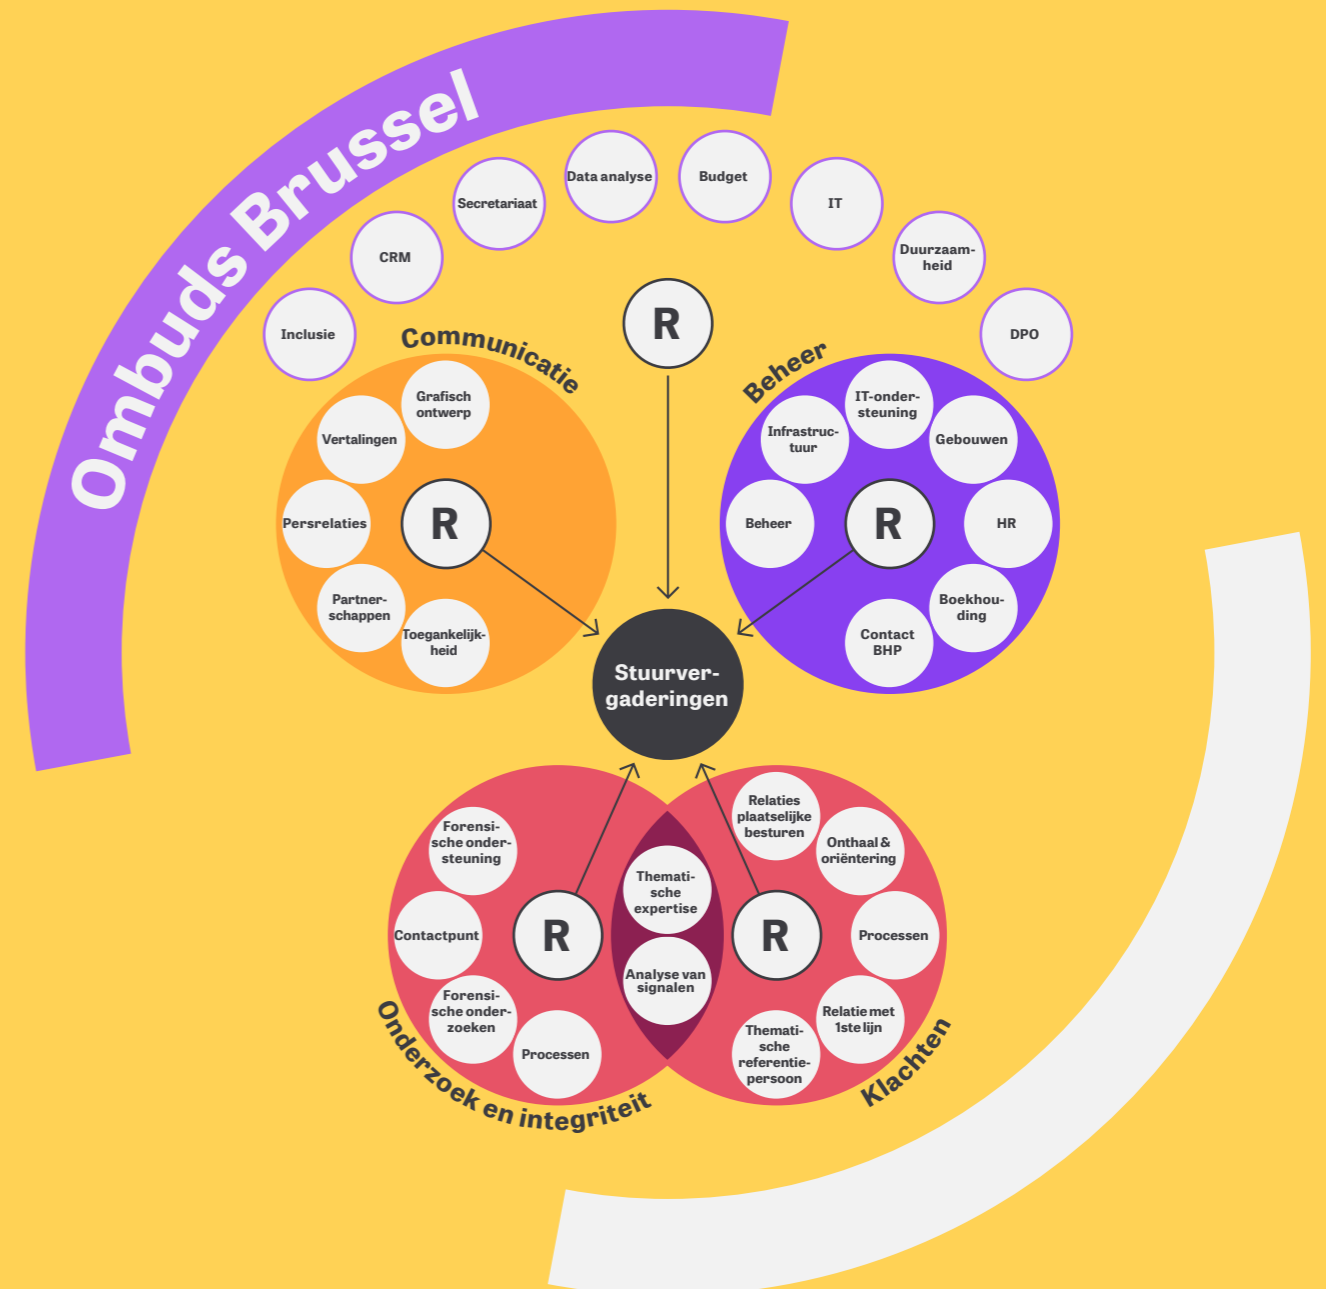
Ombuds Brussel

Inclusie
CRM
Secretariaat
Data analyse
Budget
IT
Duurzaamheid
DPO

R

Communicatie
Grafisch ontwerp
Vertalingen
Persrelaties
R
Partnerschappen
Toegankelijkheid

Beheer
IT-ondersteuning
Infrastructuur
Gebouwen
Beheer
R
HR
Boekhouding
Contact BHP

Stuurvergaderingen

Forensische ondersteuning
Contactpunt
R
Forensische onderzoeken
Processen
Onderzoek en integriteit

Thematische expertise
Analyse van signalen

Relaties plaatselijke besturen
Onthaal & oriëntering
R
Processen
Relatie met 1ste lijn
Thematische referentiepersoon
Klachten